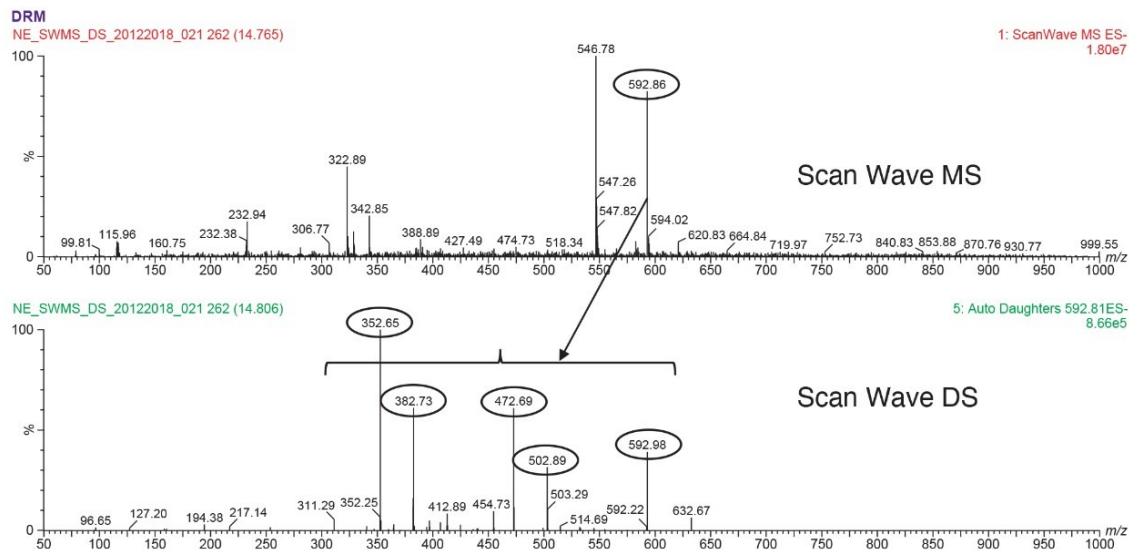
DRM
NE_SWMS_DS_20122018_021 262 (14.765)
1: ScanWave MS ES-
1.80e7

100
%
0

546.78
592.86
322.89
342.85
547.26
547.82
594.02
232.94
306.77
388.89
115.96
232.38
427.49
474.73
518.34
620.83
664.84
752.73
99.81
160.75
719.97
840.83
853.88
870.76
930.77
999.55

Scan Wave MS

50 100 150 200 250 300 350 400 450 500 550 600 650 700 750 800 850 900 950 1000 m/z

NE_SWMS_DS_20122018_021 262 (14.806)
5: Auto Daughters 592.81ES-
8.66e5

100
%
0

352.65
382.73
472.69
502.89
592.98
503.29
311.29
352.25
412.89
454.73
514.69
592.22
632.67
96.65
127.20
194.38
217.14

Scan Wave DS

50 100 150 200 250 300 350 400 450 500 550 600 650 700 750 800 850 900 950 1000 m/z